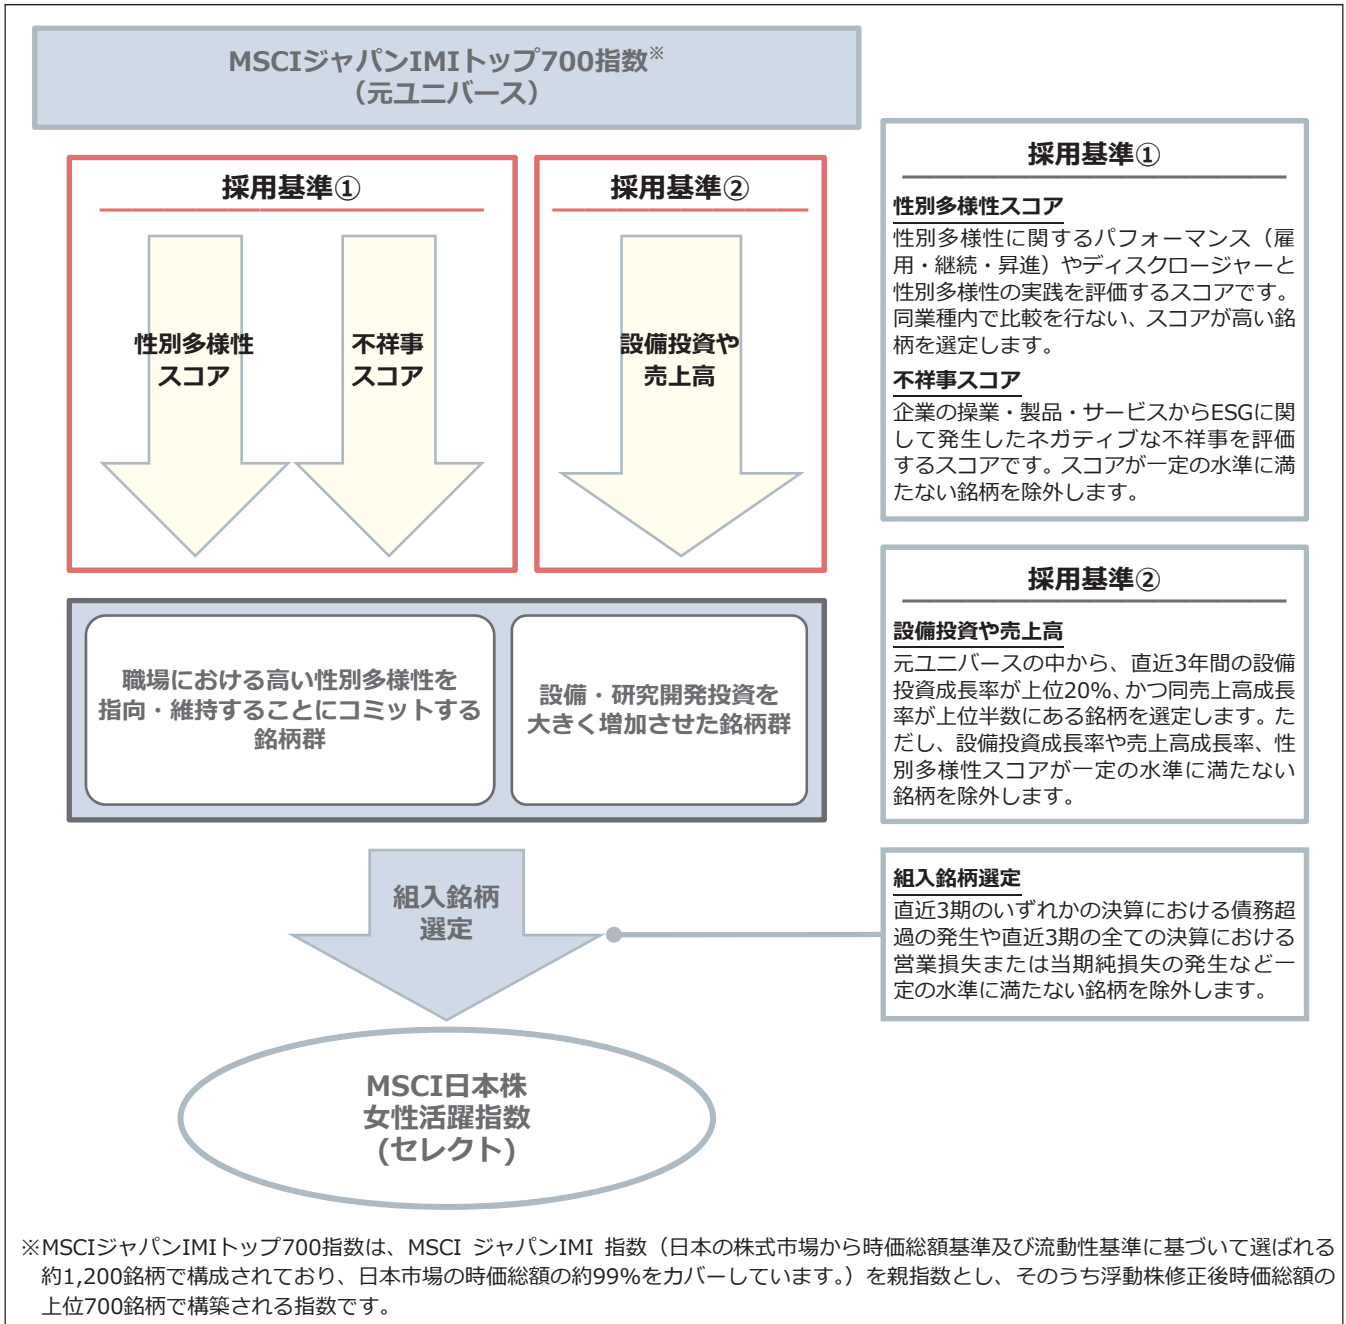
MSCIジャパンIMIトップ700指数※
（元ユニバース）

採用基準①

性別多様性スコア

不祥事スコア

採用基準②

設備投資や売上高

職場における高い性別多様性を指向・維持することにコミットする銘柄群

設備・研究開発投資を大きく増加させた銘柄群

組入銘柄選定

MSCI日本株女性活躍指数(セレクト)

採用基準①

性別多様性スコア
性別多様性に関するパフォーマンス（雇用・継続・昇進）やディスクロージャーと性別多様性の実践を評価するスコアです。同業種内で比較を行ない、スコアが高い銘柄を選定します。

不祥事スコア
企業の操業・製品・サービスからESGに関して発生したネガティブな不祥事を評価するスコアです。スコアが一定の水準に満たない銘柄を除外します。

採用基準②

設備投資や売上高
元ユニバースの中から、直近3年間の設備投資成長率が上位20%、かつ同売上高成長率が上位半数にある銘柄を選定します。ただし、設備投資成長率や売上高成長率、性別多様性スコアが一定の水準に満たない銘柄を除外します。

組入銘柄選定
直近3期のいずれかの決算における債務超過の発生や直近3期の全ての決算における営業損失または当期純損失の発生など一定の水準に満たない銘柄を除外します。

※MSCIジャパンIMIトップ700指数は、MSCI ジャパンIMI 指数（日本の株式市場から時価総額基準及び流動性基準に基づいて選ばれる約1,200銘柄で構成されており、日本市場の時価総額の約99%をカバーしています。）を親指数とし、そのうち浮動株修正後時価総額の上位700銘柄で構築される指数です。